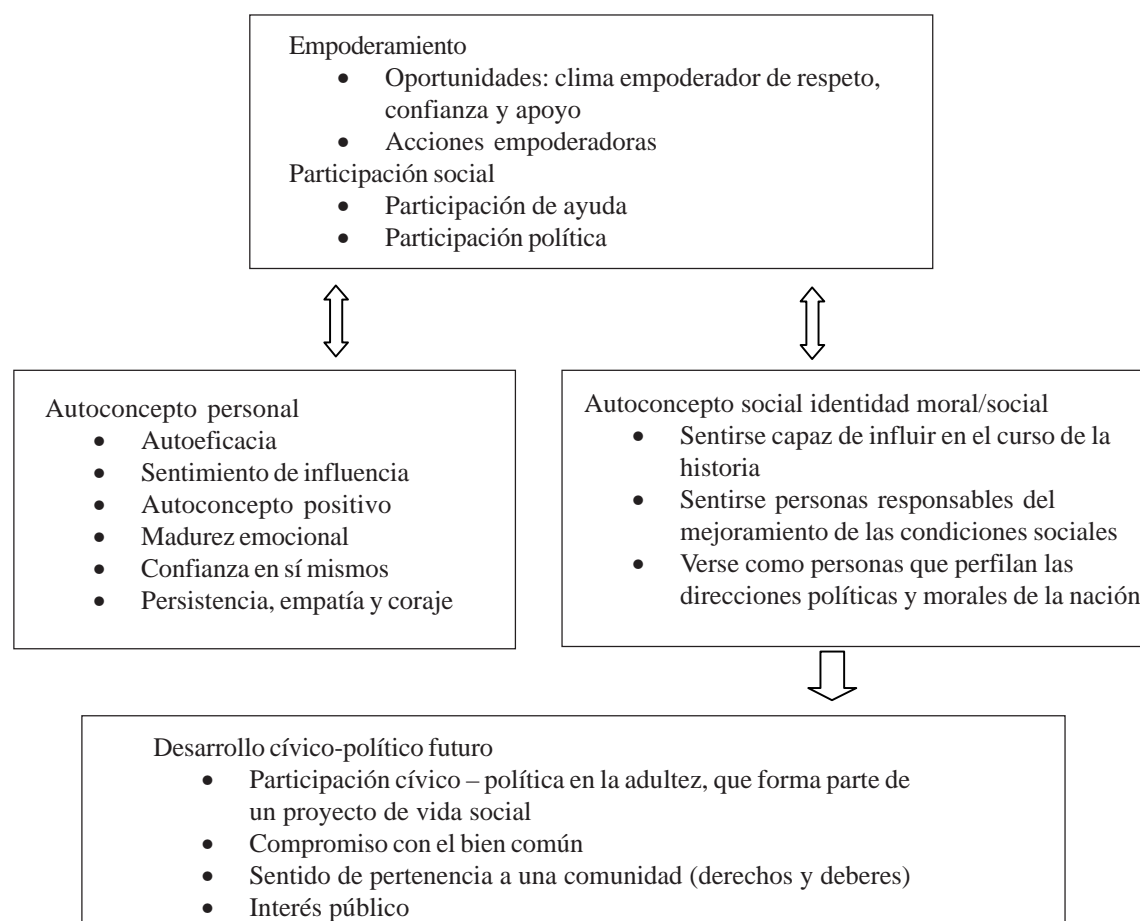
Empoderamiento
- Oportunidades: clima empoderador de respeto, confianza y apoyo
- Acciones empoderadoras

Participación social
- Participación de ayuda
- Participación política

Autoconcepto personal
- Autoeficacia
- Sentimiento de influencia
- Autoconcepto positivo
- Madurez emocional
- Confianza en sí mismos
- Persistencia, empatía y coraje

Autoconcepto social identidad moral/social
- Sentirse capaz de influir en el curso de la historia
- Sentirse personas responsables del mejoramiento de las condiciones sociales
- Verse como personas que perfilan las direcciones políticas y morales de la nación

Desarrollo cívico-político futuro
- Participación cívico – política en la adultez, que forma parte de un proyecto de vida social
- Compromiso con el bien común
- Sentido de pertenencia a una comunidad (derechos y deberes)
- Interés público